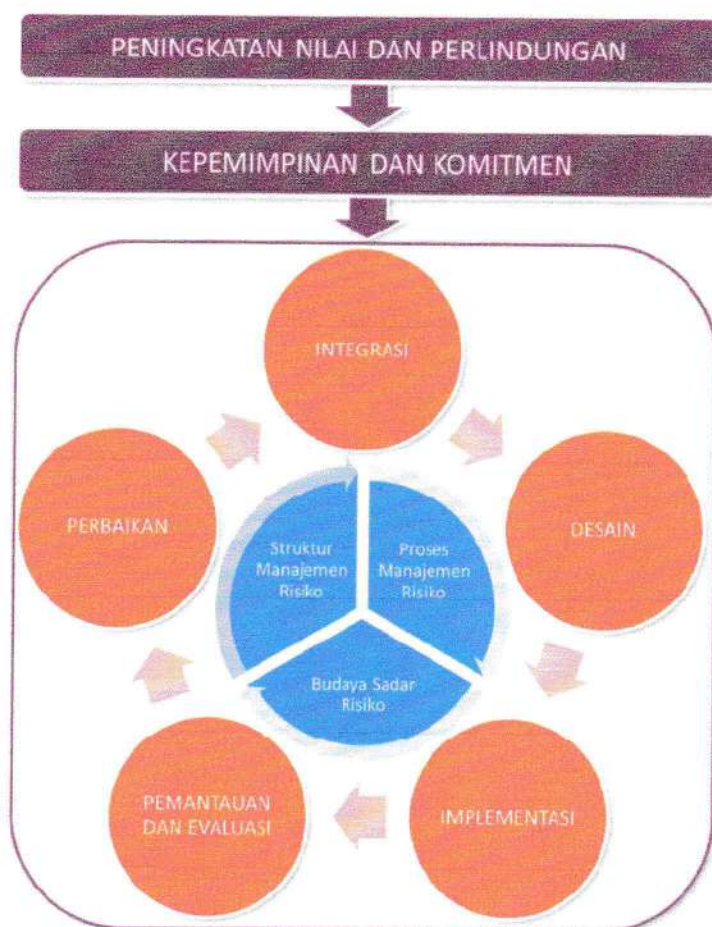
PENINGKATAN NILAI DAN PERLINDUNGAN

KEPEMIMPINAN DAN KOMITMEN

INTEGRASI

DESAIN

IMPLEMENTASI

PEMANTAUAN DAN EVALUASI

PERBAIKAN

Struktur Manajemen Risiko

Proses Manajemen Risiko

Budaya Sadar Risiko